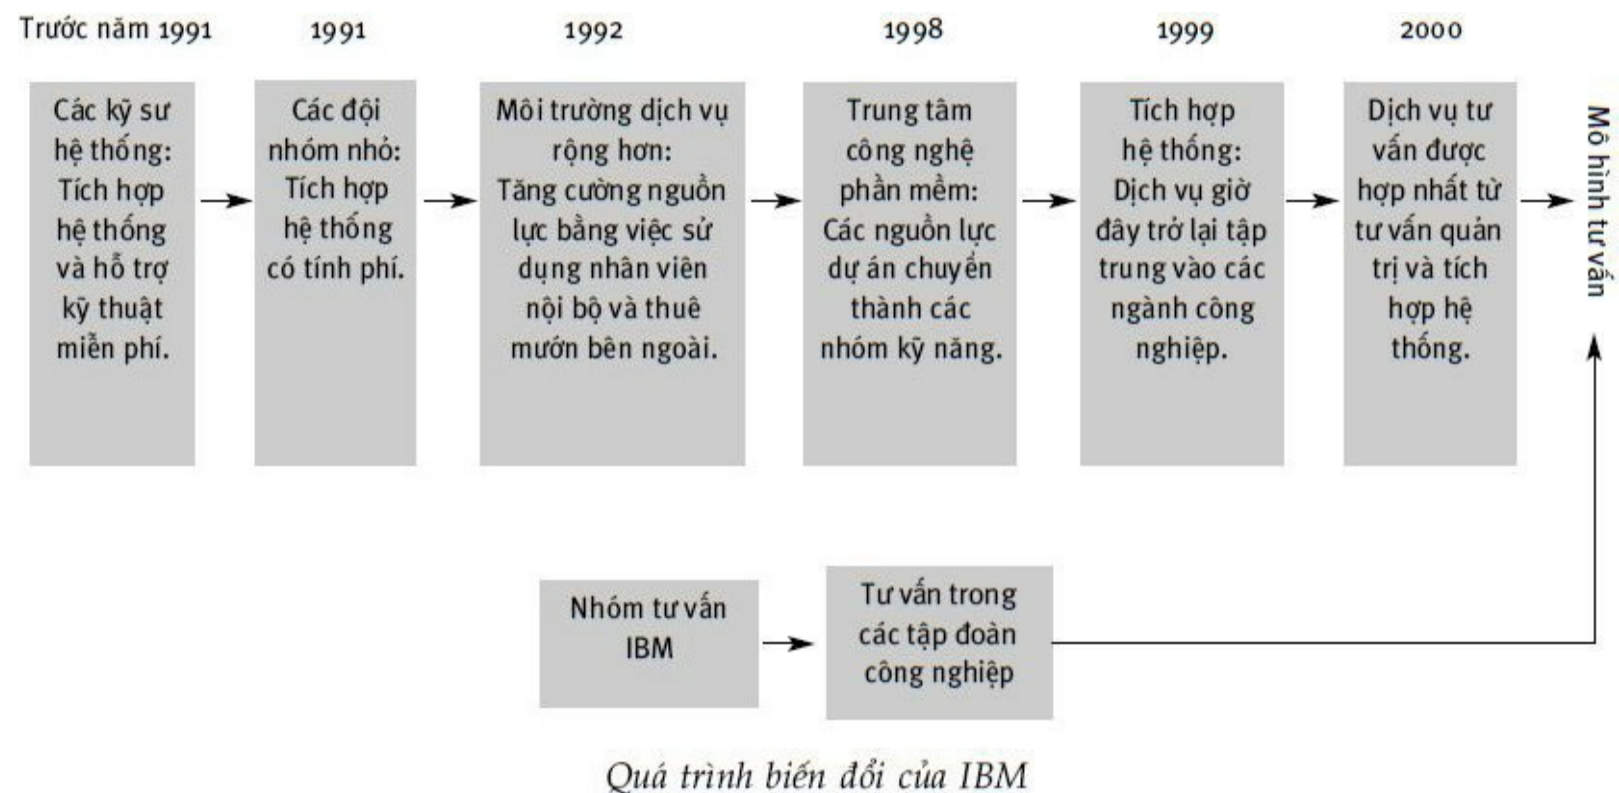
Trước năm 1991

Các kỹ sư hệ thống: Tích hợp hệ thống và hỗ trợ kỹ thuật miễn phí.

1991

Các đội nhóm nhỏ: Tích hợp hệ thống có tính phí.

1992

Môi trường dịch vụ rộng hơn: Tăng cường nguồn lực bằng việc sử dụng nhân viên nội bộ và thuê mướn bên ngoài.

1998

Trung tâm công nghệ phần mềm: Các nguồn lực dự án chuyển thành các nhóm kỹ năng.

1999

Tích hợp hệ thống: Dịch vụ giờ đây trở lại tập trung vào các ngành công nghiệp.

2000

Dịch vụ tư vấn được hợp nhất từ tư vấn quản trị và tích hợp hệ thống.

Mô hình tư vấn

Nhóm tư vấn IBM

Tư vấn trong các tập đoàn công nghiệp

Quá trình biến đổi của IBM